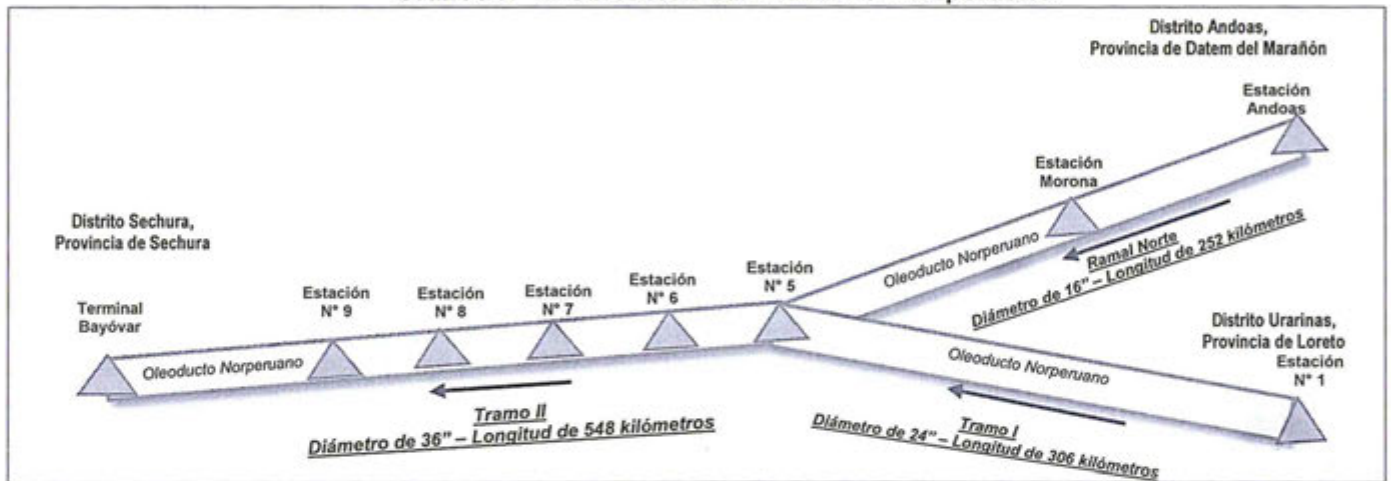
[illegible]

Distrito Andoas, Provincia de Datem del Marañón

Estación Andoas

Estación Morona

Distrito Sechura, Provincia de Sechura

Oleoducto Norperuano

Ramal Norte
Diámetro de 16" – Longitud de 252 kilómetros

Terminal Bayóvar

Estación N° 9

Estación N° 8

Estación N° 7

Estación N° 6

Estación N° 5

Distrito Urarinas, Provincia de Loreto

Estación N° 1

Oleoducto Norperuano

Oleoducto Norperuano

Tramo II
Diámetro de 36" – Longitud de 548 kilómetros

Tramo I
Diámetro de 24" – Longitud de 306 kilómetros